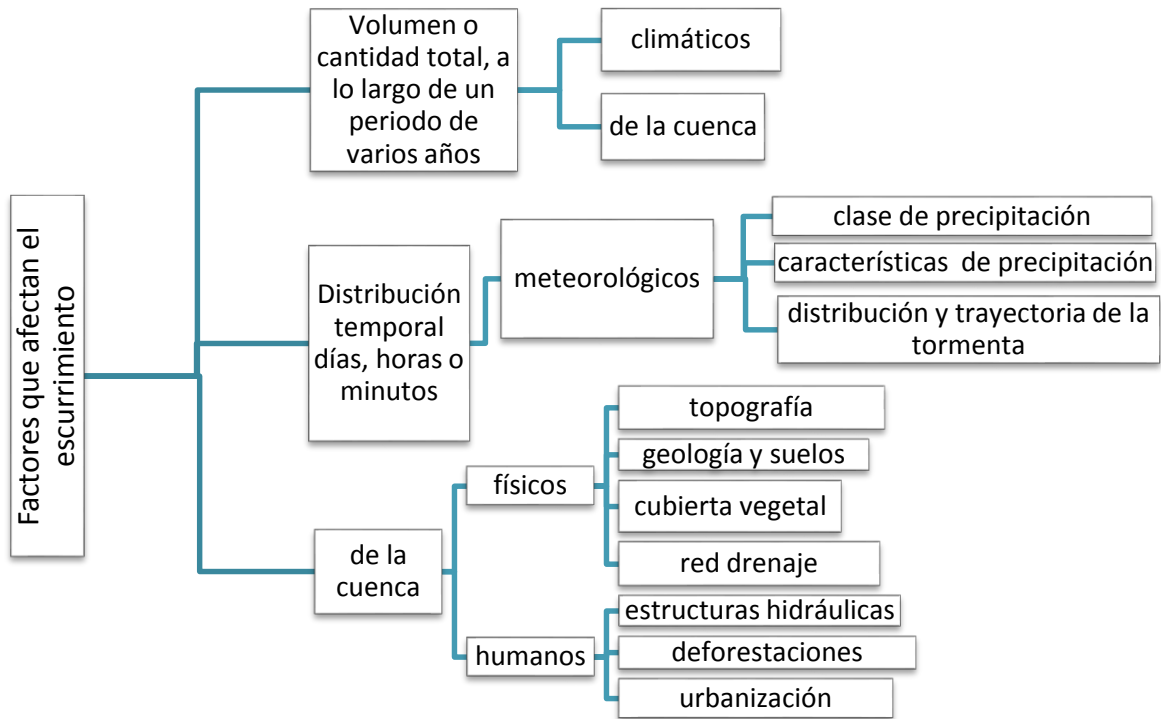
Factores que afectan el escurrimiento

Volumen o cantidad total, a lo largo de un periodo de varios años

climáticos

de la cuenca

Distribución temporal días, horas o minutos

meteorológicos

clase de precipitación

características de precipitación

distribución y trayectoria de la tormenta

de la cuenca

físicos

topografía

geología y suelos

cubierta vegetal

red drenaje

humanos

estructuras hidráulicas

deforestaciones

urbanización